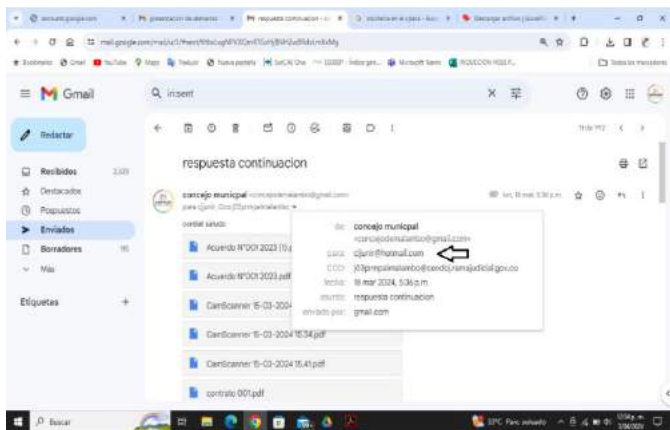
Gmail

Q insert

Redactar

Recibidos
Destacados
Pospuestos
Enviados
Borradores
Más

Etiquetas +

respuesta continuacion

concejo municipal <concejodemalambo@gmail.com>
para cjunir, Cco: j03prepalmalambo

cordial saludo

Acuerdo N°001 2023 (1).pdf
Acuerdo N°001 2023.pdf
CamScanner 15-03-2024
CamScanner 15-03-2024 15.34.pdf
CamScanner 15-03-2024 15.41.pdf
contrato 001.pdf

de: concejo municipal <concejodemalambo@gmail.com>
para: cjunir@hotmail.com
CCO: j03prepalmalambo@cendoj.ramajudicial.gov.co
fecha: 15 mar 2024, 5:36 p.m.
asunto: respuesta continuacion
enviado por: gmail.com

Buscar